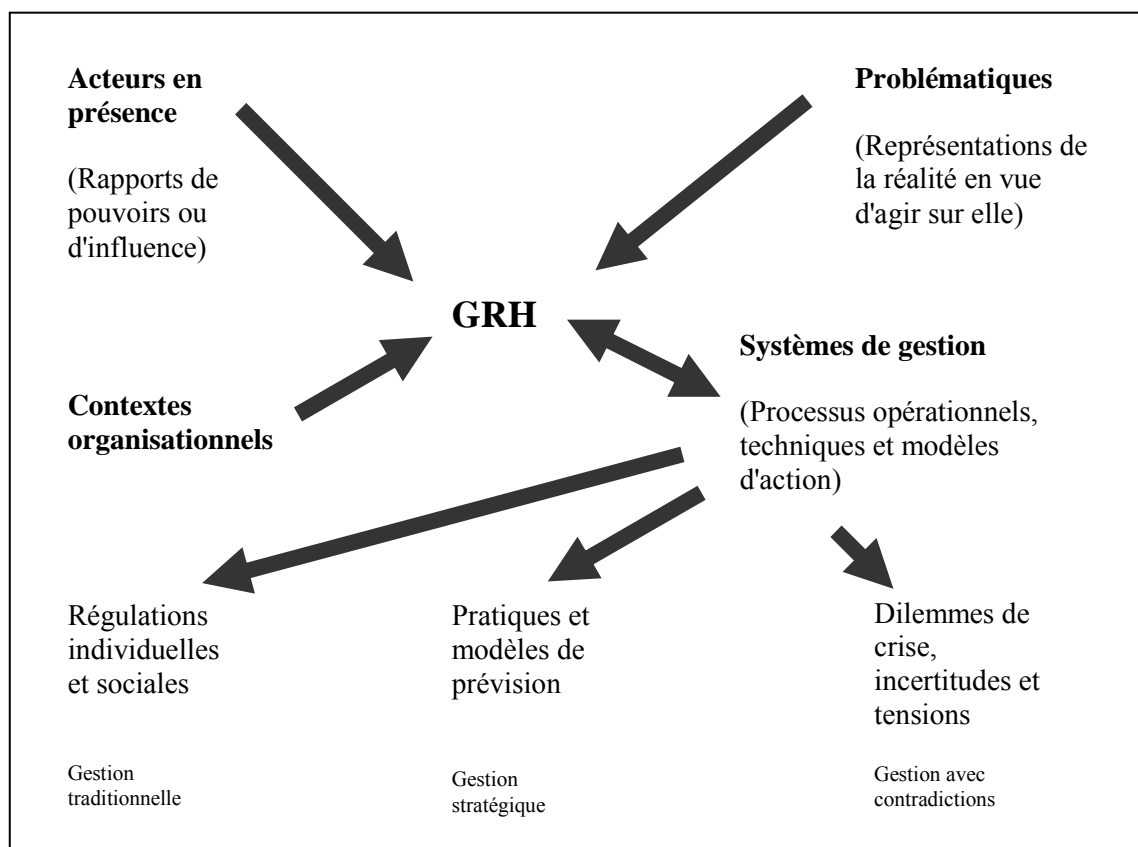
**Acteurs en présence**

(Rapports de pouvoirs ou d'influence)

**Problématiques**

(Représentations de la réalité en vue d'agir sur elle)

**GRH**

**Contextes organisationnels**

**Systèmes de gestion**

(Processus opérationnels, techniques et modèles d'action)

Régulations individuelles et sociales

Gestion traditionnelle

Pratiques et modèles de prévision

Gestion stratégique

Dilemmes de crise, incertitudes et tensions

Gestion avec contradictions